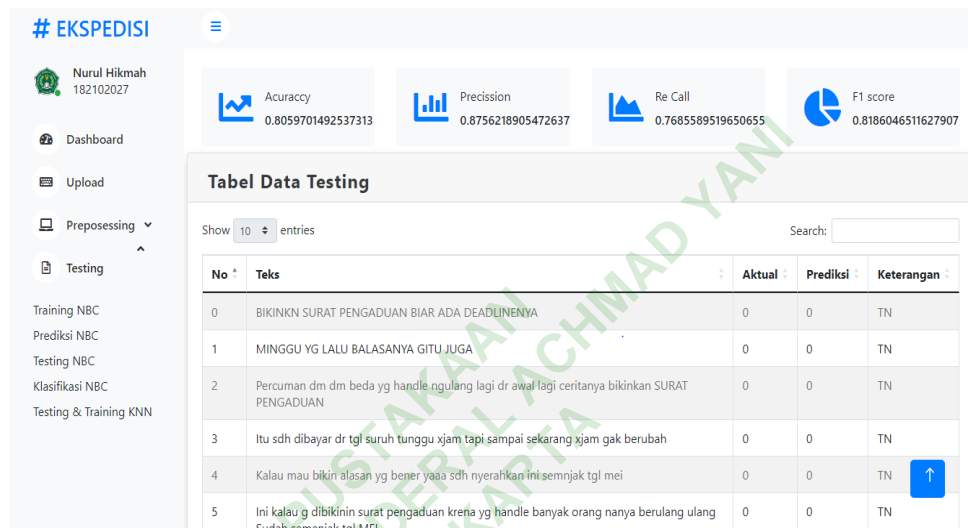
# EKSPEDISI

Nurul Hikmah
182102027

Dashboard

Upload

Preposessing

Testing

Training NBC
Prediksi NBC
Testing NBC
Klasifikasi NBC
Testing & Training KNN

Acuraccy
0.8059701492537313

Precission
0.8756218905472637

Re Call
0.7685589519650655

F1 score
0.8186046511627907

Tabel Data Testing

Show 10 entries

Search:

| No | Teks | Aktual | Prediksi | Keterangan |
|---|---|---|---|---|
| 0 | BIKINKN SURAT PENGADUAN BIAR ADA DEADLINENYA | 0 | 0 | TN |
| 1 | MINGGU YG LALU BALASANYA GITU JUGA | 0 | 0 | TN |
| 2 | Percuman dm dm beda yg handle ngulang lagi dr awal lagi ceritanya bikinkan SURAT PENGADUAN | 0 | 0 | TN |
| 3 | Itu sdh dibayar dr tgl suruh tunggu xjam tapi sampai sekarang xjam gak berubah | 0 | 0 | TN |
| 4 | Kalau mau bikin alasan yg bener yaaa sdh nyerahkan ini semnjak tgl mei | 0 | 0 | TN |
| 5 | Ini kalau g dibikinin surat pengaduan krena yg handle banyak orang nanya berulang ulang Sudah semenjak tgl MEI | 0 | 0 | TN |

PERPUSTAKAAN UNIVERSITAS JENDERAL ACHMAD YANI YOGYAKARTA